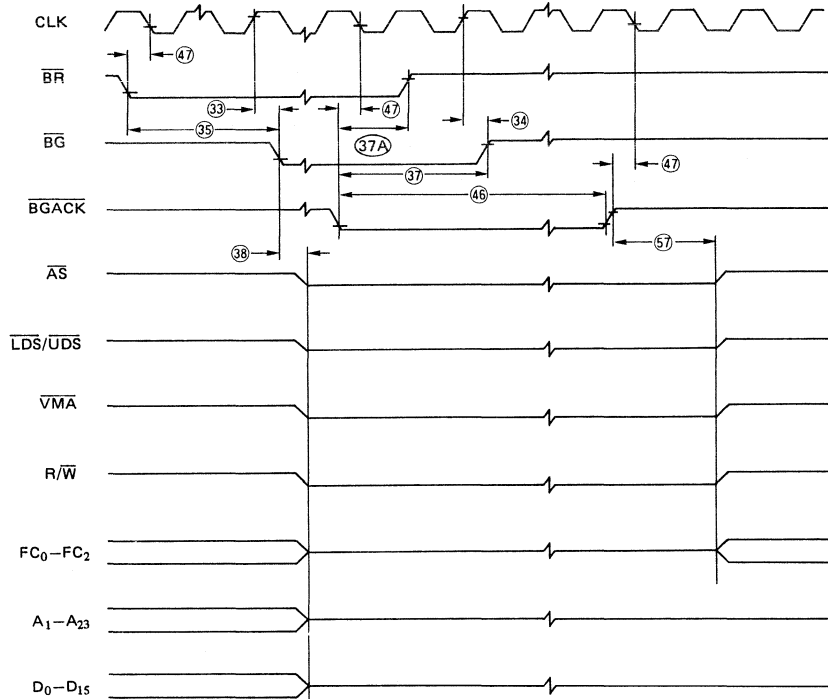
CLK

47

$\overline{BR}$

33

47

35

$\overline{BG}$

37A

34

47

37

46

$\overline{BGACK}$

38

57

$\overline{AS}$

$\overline{LDS}/\overline{UDS}$

$\overline{VMA}$

$R/\overline{W}$

$FC_0-FC_2$

$A_1-A_{23}$

$D_0-D_{15}$